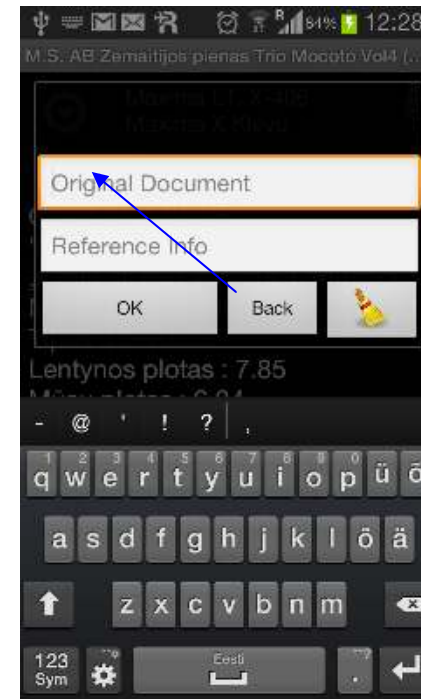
84% 12:28

M.S. AB Zemaitijos pienas Trio Mocoto Vol4 (...

Original Document

Reference Info

OK

Back

Lentynos plotas : 7.85

- @ ' ! ? ,

q w e r t y u i o p ü õ

a s d f g h j k l ö ä

z x c v b n m

123 Sym

Eesti